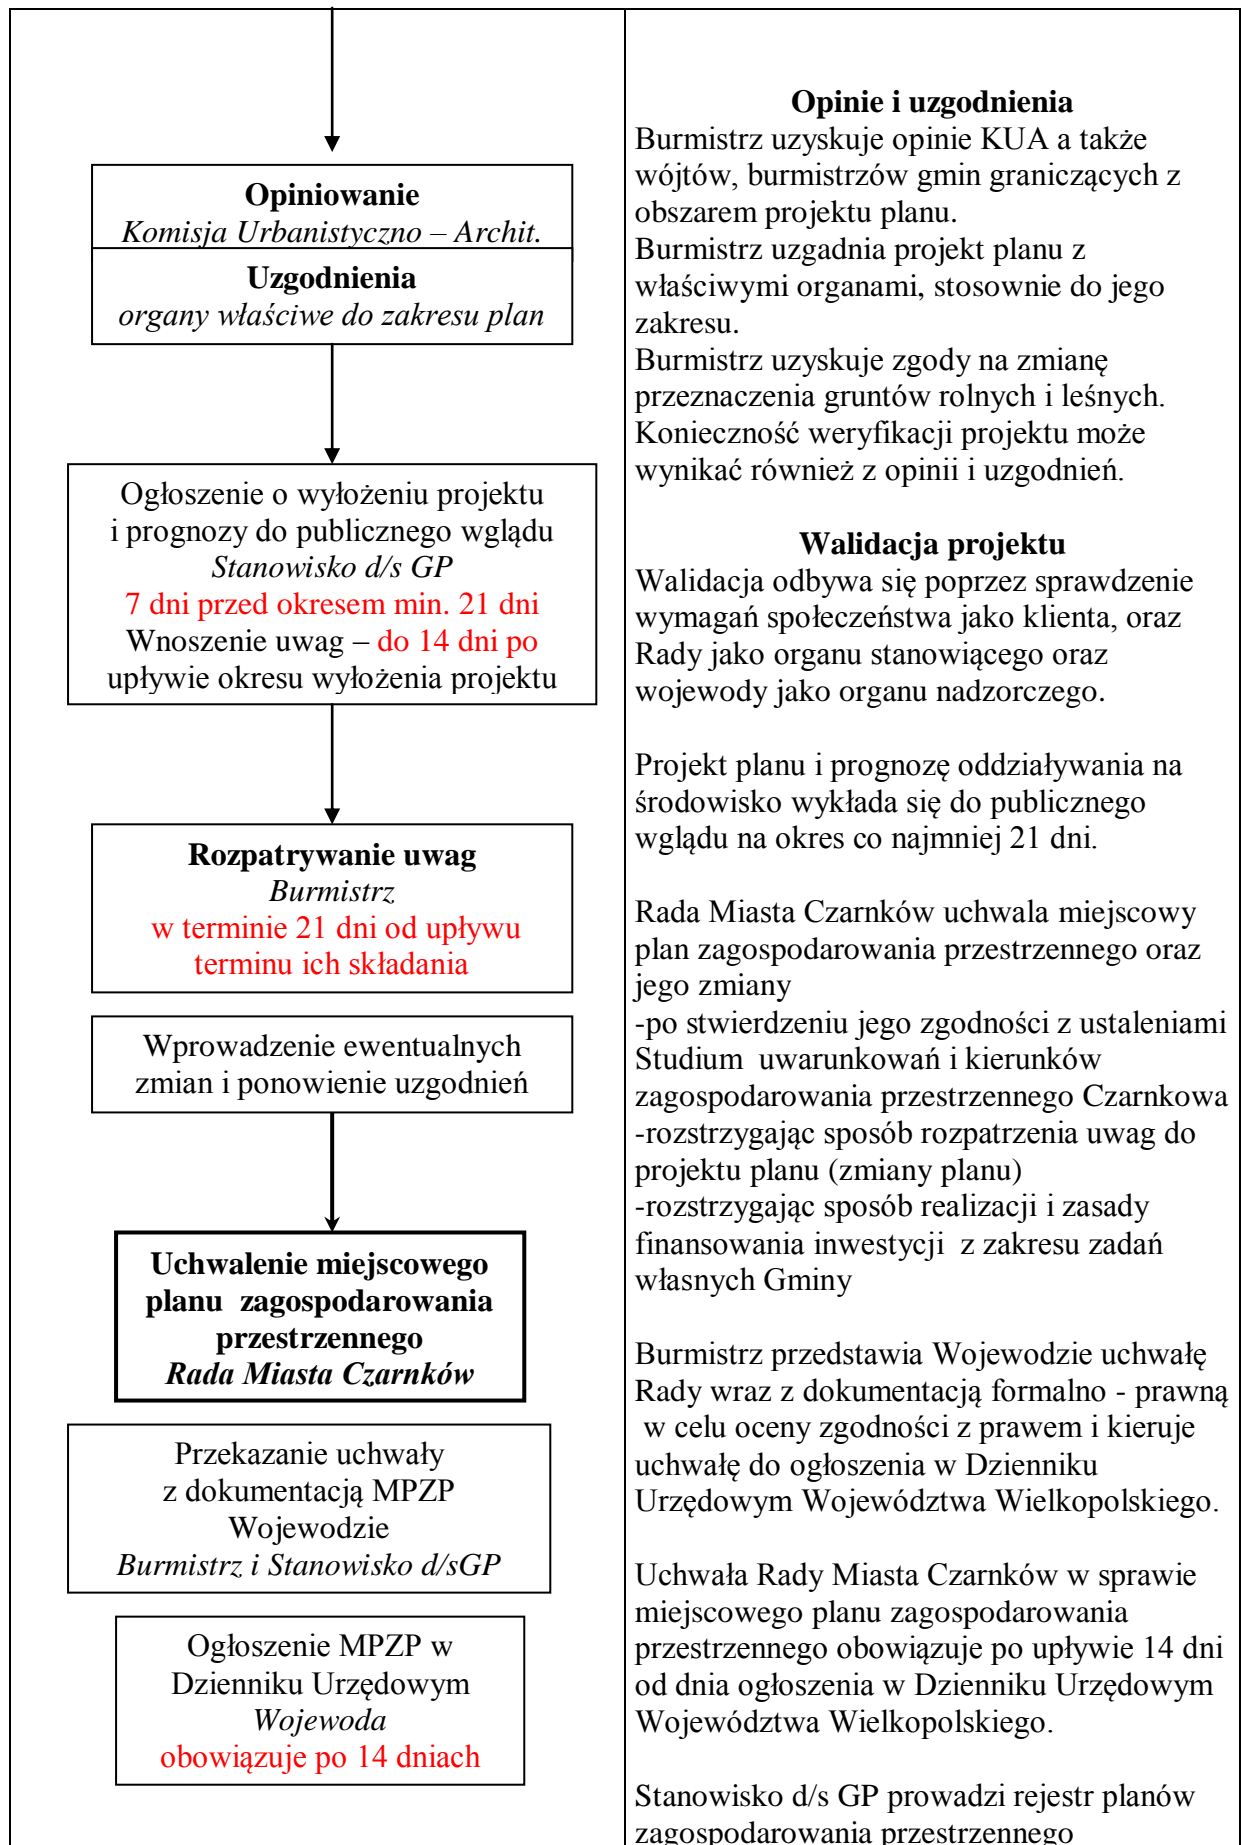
Opiniowanie
Komisja Urbanistyczno – Archit.

Uzgodnienia
organy właściwe do zakresu plan

Ogłoszenie o wyłożeniu projektu i prognozy do publicznego wglądu
Stanowisko d/s GP
7 dni przed okresem min. 21 dni
Wnoszenie uwag – do 14 dni po upływie okresu wyłożenia projektu

Rozpatrywanie uwag
Burmistrz
w terminie 21 dni od upływu terminu ich składania

Wprowadzenie ewentualnych zmian i ponowienie uzgodnień

Uchwalenie miejscowego planu zagospodarowania przestrzennego
Rada Miasta Czarnków

Przekazanie uchwały z dokumentacją MPZP Wojewodzie
Burmistrz i Stanowisko d/sGP

Ogłoszenie MPZP w Dzienniku Urzędowym
Wojewoda
obowiązuje po 14 dniach

Opinie i uzgodnienia
Burmistrz uzyskuje opinie KUA a także wójtów, burmistrzów gmin graniczących z obszarem projektu planu.
Burmistrz uzgadnia projekt planu z właściwymi organami, stosownie do jego zakresu.
Burmistrz uzyskuje zgody na zmianę przeznaczenia gruntów rolnych i leśnych.
Konieczność weryfikacji projektu może wynikać również z opinii i uzgodnień.

Walidacja projektu
Walidacja odbywa się poprzez sprawdzenie wymagań społeczeństwa jako klienta, oraz Rady jako organu stanowiącego oraz wojewody jako organu nadzorczego.

Projekt planu i prognozę oddziaływania na środowisko wykłada się do publicznego wglądu na okres co najmniej 21 dni.

Rada Miasta Czarnków uchwala miejscowy plan zagospodarowania przestrzennego oraz jego zmiany
-po stwierdzeniu jego zgodności z ustaleniami Studium uwarunkowań i kierunków zagospodarowania przestrzennego Czarnkowa
-rozstrzygając sposób rozpatrzenia uwag do projektu planu (zmiany planu)
-rozstrzygając sposób realizacji i zasady finansowania inwestycji z zakresu zadań własnych Gminy

Burmistrz przedstawia Wojewodzie uchwałę Rady wraz z dokumentacją formalno - prawną w celu oceny zgodności z prawem i kieruje uchwałę do ogłoszenia w Dzienniku Urzędowym Województwa Wielkopolskiego.

Uchwała Rady Miasta Czarnków w sprawie miejscowego planu zagospodarowania przestrzennego obowiązuje po upływie 14 dni od dnia ogłoszenia w Dzienniku Urzędowym Województwa Wielkopolskiego.

Stanowisko d/s GP prowadzi rejestr planów zagospodarowania przestrzennego